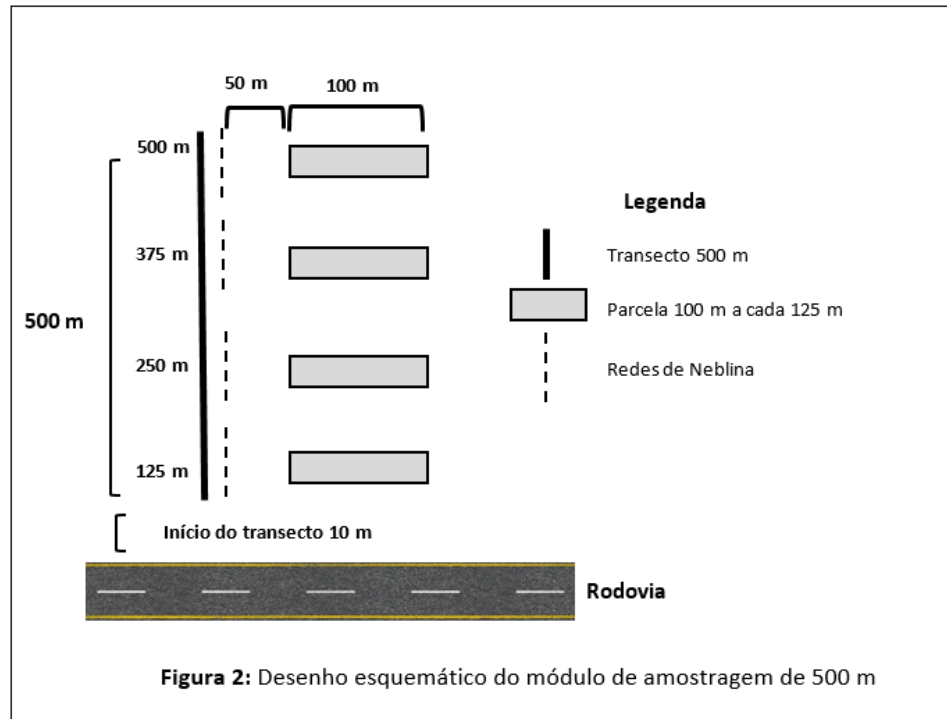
50 m

100 m

500 m

375 m

500 m

250 m

125 m

Legenda

Transecto 500 m

Parcela 100 m a cada 125 m

Redes de Neblina

Início do transecto 10 m

Rodovia

**Figura 2:** Desenho esquemático do módulo de amostragem de 500 m